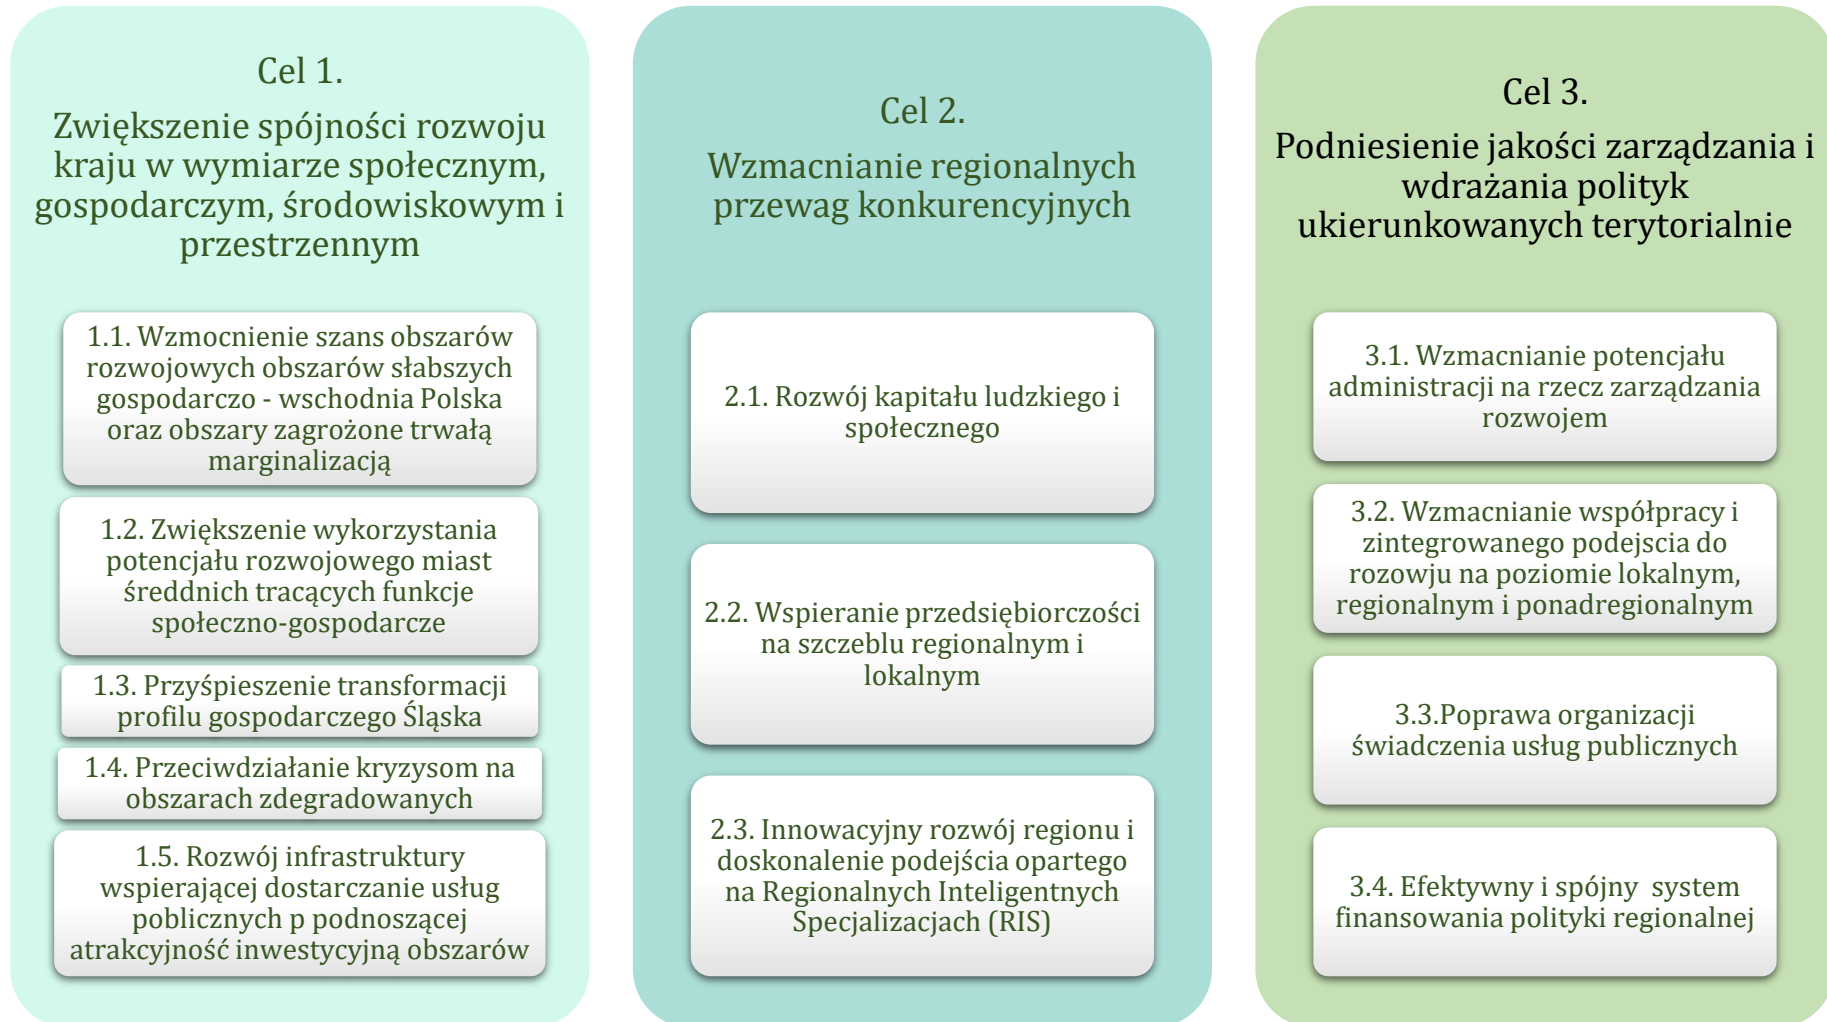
Cel 1.
Zwiększenie spójności rozwoju kraju w wymiarze społecznym, gospodarczym, środowiskowym i przestrzennym

1.1. Wzmocnienie szans obszarów rozwojowych obszarów słabszych gospodarczo - wschodnia Polska oraz obszary zagrożone trwałą marginalizacją

1.2. Zwiększenie wykorzystania potencjału rozwojowego miast średdnich tracących funkcje społeczno-gospodarcze

1.3. Przyśpieszenie transformacji profilu gospodarczego Śląska

1.4. Przeciwdziałanie kryzysom na obszarach zdegradowanych

1.5. Rozwój infrastruktury wspierającej dostarczanie usług publicznych p podnoszącej atrakcyjność inwestycyjną obszarów

Cel 2.
Wzmacnianie regionalnych przewag konkurencyjnych

2.1. Rozwój kapitału ludzkiego i społecznego

2.2. Wspieranie przedsiębiorczości na szczeblu regionalnym i lokalnym

2.3. Innowacyjny rozwój regionu i doskonalenie podejścia opartego na Regionalnych Inteligentnych Specjalizacjach (RIS)

Cel 3.
Podniesienie jakości zarządzania i wdrażania polityk ukierunkowanych terytorialnie

3.1. Wzmacnianie potencjału administracji na rzecz zarządzania rozwojem

3.2. Wzmacnianie współpracy i zintegrowanego podejscia do rozowju na poziomie lokalnym, regionalnym i ponadregionalnym

3.3.Poprawa organizacji świadczenia usług publicznych

3.4. Efektywny i spójny system finansowania polityki regionalnej